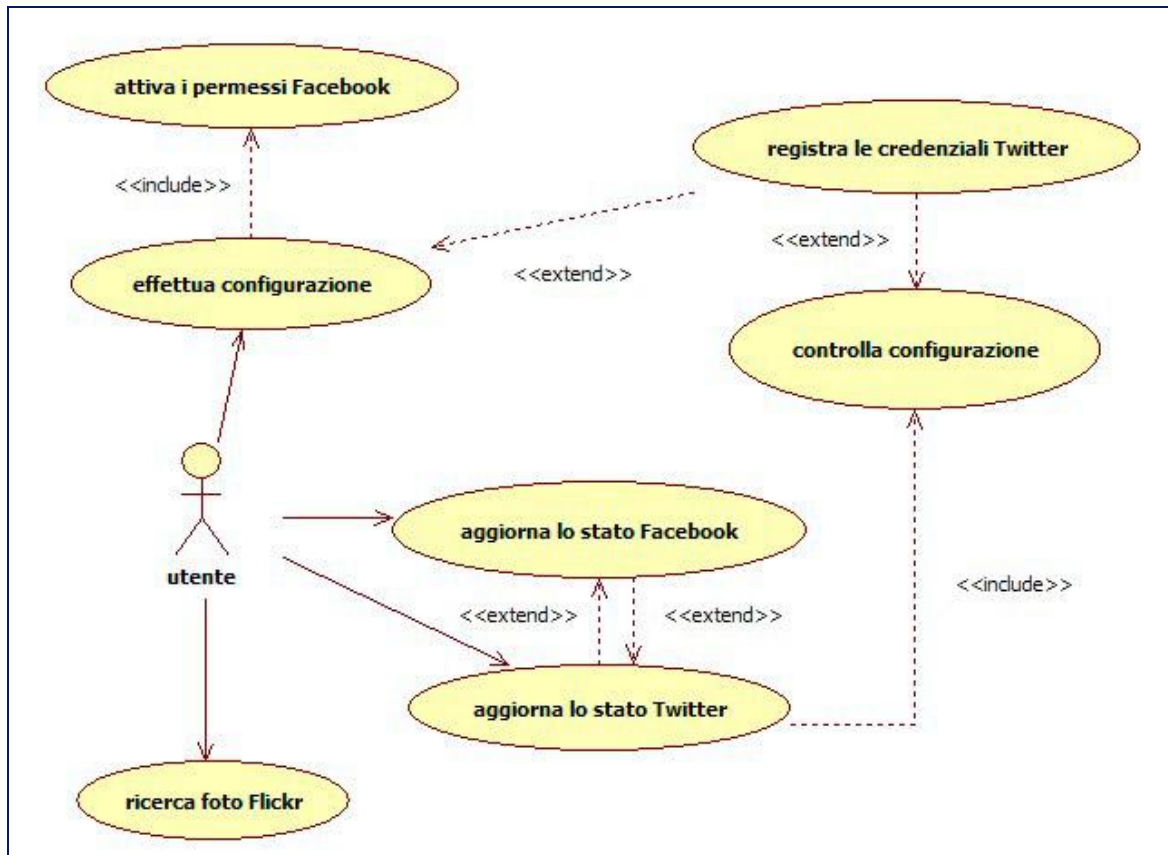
attiva i permessi Facebook

<<include>>

registra le credenziali Twitter

<<extend>>

effettua configurazione

<<extend>>

controlla configurazione

utente

aggiorna lo stato Facebook

<<include>>

<<extend>>

<<extend>>

aggiorna lo stato Twitter

ricerca foto Flickr